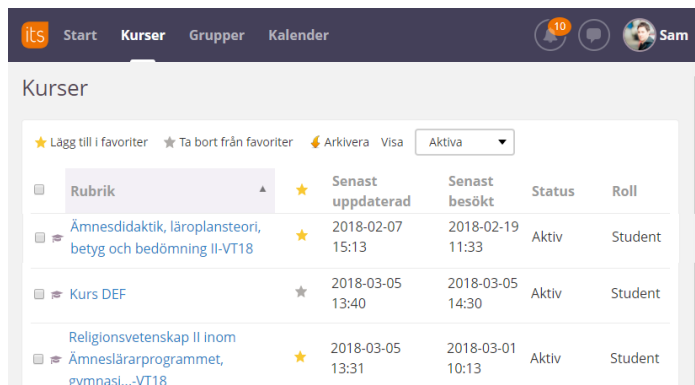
its Start Kurser Grupper Kalender 10 Sam

Kurser

Lägg till i favoriter Ta bort från favoriter Arkivera Visa Aktiva

| | Rubrik | | Senast uppdaterad | Senast besökt | Status | Roll |
|---|---|---|---|---|---|---|
| | Ämnesdidaktik, läroplansteori, betyg och bedömning II-VT18 | | 2018-02-07 15:13 | 2018-02-19 11:33 | Aktiv | Student |
| | Kurs DEF | | 2018-03-05 13:40 | 2018-03-05 14:30 | Aktiv | Student |
| | Religionsvetenskap II inom Ämneslärarprogrammet, gymnasi...-VT18 | | 2018-03-05 13:31 | 2018-03-01 10:13 | Aktiv | Student |